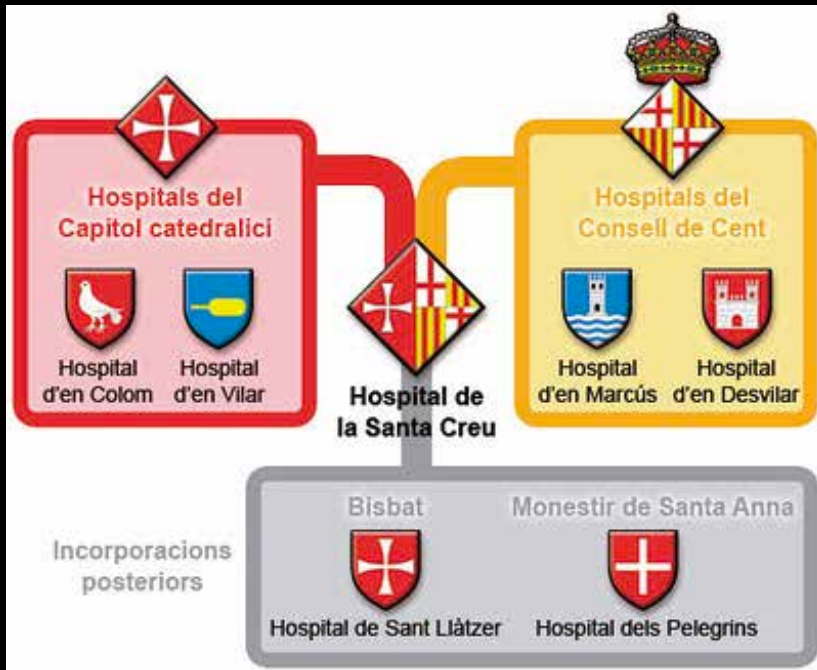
Hospitals del Capitol catedralici

Hospital d'en Colom

Hospital d'en Vilar

Hospitals del Consell de Cent

Hospital d'en Marcús

Hospital d'en Desvilar

Hospital de la Santa Creu

Incorporacions posteriors

Bisbat

Hospital de Sant Llàtzer

Monestir de Santa Anna

Hospital dels Pelegrins